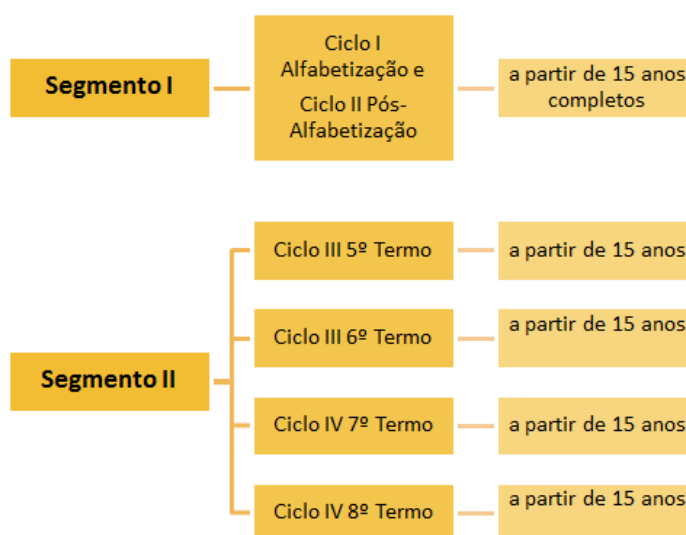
Segmento I

Ciclo I Alfabetização e Ciclo II Pós-Alfabetização

a partir de 15 anos completos

Segmento II

Ciclo III 5º Termo

a partir de 15 anos

Ciclo III 6º Termo

a partir de 15 anos

Ciclo IV 7º Termo

a partir de 15 anos

Ciclo IV 8º Termo

a partir de 15 anos